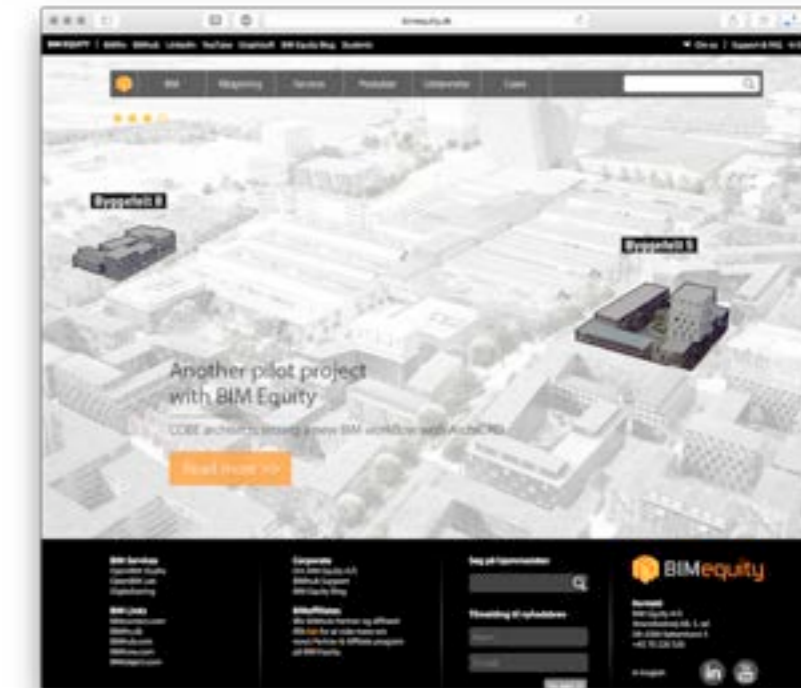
bimequity.dk

BIM EQUITY | BIMfo BIMhub LinkedIn YouTube OneDrive BIM Equity Blog Students

BIM Rådgivning Services Produkter Uddannelse Cases

Byggefelt 8

Byggefelt 5

Another pilot project with BIM Equity

COBE architects testing a new BIM workflow with ArchiCAD

Read more >>

BIM Services
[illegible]

BIM Links
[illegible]

Corporate
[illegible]

BIMaffiliates
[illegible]

Søg på hjemmesiden

Tilmelding til nyhedsbrev

BIMequity

Kontakt
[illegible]